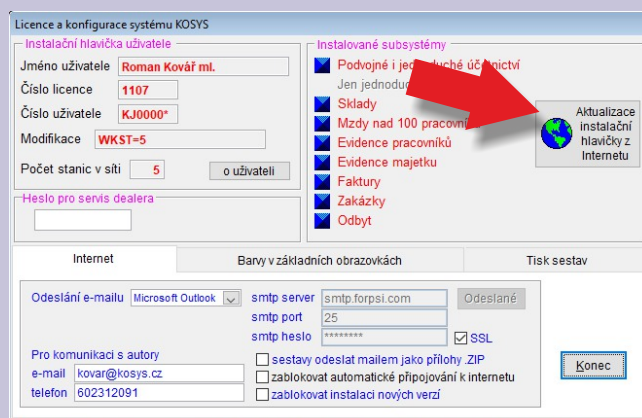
Licence a konfigurace systému KOSYS

Instalační hlavička uživatele
Jméno uživatele Roman Kovář ml.
Číslo licence 1107
Číslo uživatele KJ0000*
Modifikace WKST=5
Počet stanic v síti 5
o uživateli

Heslo pro servis dealera

Instalované subsystémy
Podvojné i jed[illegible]uché účetnictví
Jen jednoduc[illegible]
Sklady
Mzdy nad 100 pracovní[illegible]
Evidence pracovníků
Evidence majetku
Faktury
Zakázky
Odbyt

Aktualizace instalační hlavičky z Internetu

Internet
Barvy v základních obrazovkách
Tisk sestav

Odeslání e-mailu Microsoft Outlook
smtp server smtp.forpsi.com
Odeslané
smtp port 25
smtp heslo ********
SSL
Pro komunikaci s autory
e-mail kovar@kosys.cz
telefon 602312091
sestavy odeslat mailem jako přílohy .ZIP
zablokovat automatické připojování k internetu
zablokovat instalaci nových verzí

Konec